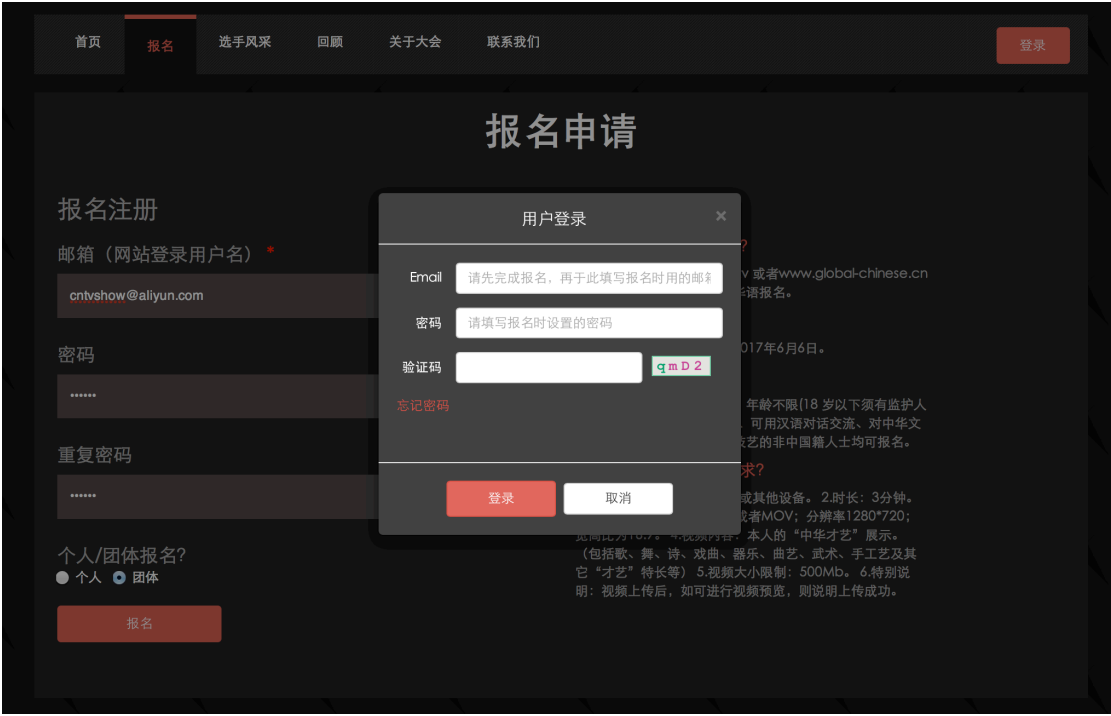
首页 报名 选手风采 回顾 关于大会 联系我们 登录

报名申请

报名注册

邮箱（网站登录用户名）*

cntvshow@aliyun.com

密码

••••••

重复密码

••••••

个人/团体报名?

个人 团体

报名

?

v 或者www.global-chinese.cn

华语报名。

017年6月6日。

年龄不限(18 岁以下须有监护人

可用汉语对话交流、对中华文

艺的非中国籍人士均可报名。

求?

或其他设备。2.时长：3分钟。

或者MOV；分辨率1280*720；

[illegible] 本人的“中华才艺”展示。

（包括歌、舞、诗、戏曲、器乐、曲艺、武术、手工艺及其它“才艺”特长等）5.视频大小限制：500Mb。6.特别说明：视频上传后，如可进行视频预览，则说明上传成功。

用户登录 ×

Email 请先完成报名，再于此填写报名时用的邮

密码 请填写报名时设置的密码

验证码 qmD2

忘记密码

登录 取消